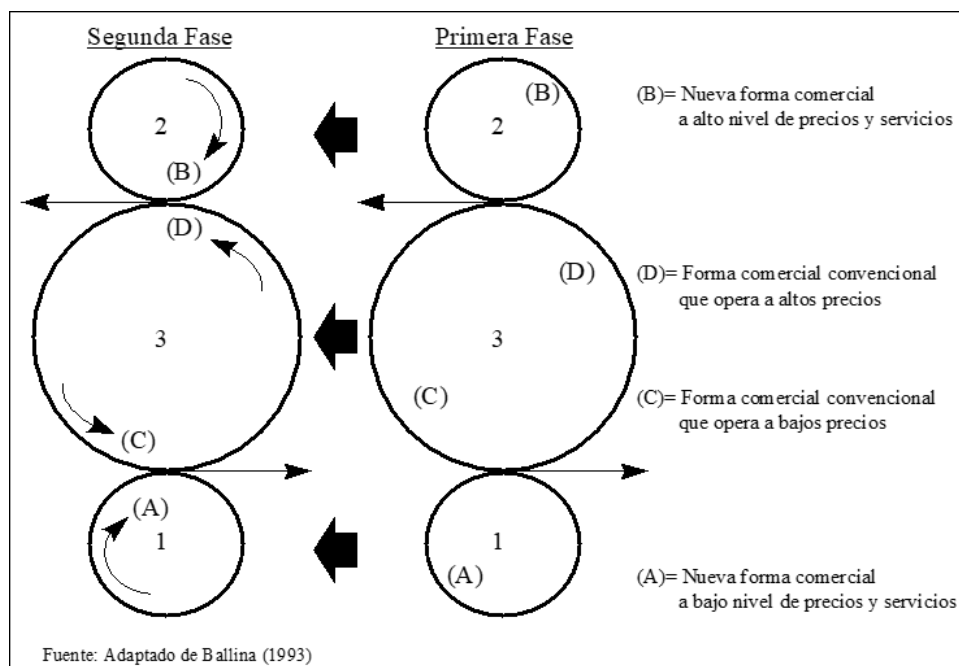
Segunda Fase

Primera Fase

2
(B)

2
(B)

(B)= Nueva forma comercial a alto nivel de precios y servicios

(D)
3
(C)

(D)
3
(C)

(D)= Forma comercial convencional que opera a altos precios

(C)= Forma comercial convencional que opera a bajos precios

(A)
1

1
(A)

(A)= Nueva forma comercial a bajo nivel de precios y servicios

Fuente: Adaptado de Ballina (1993)